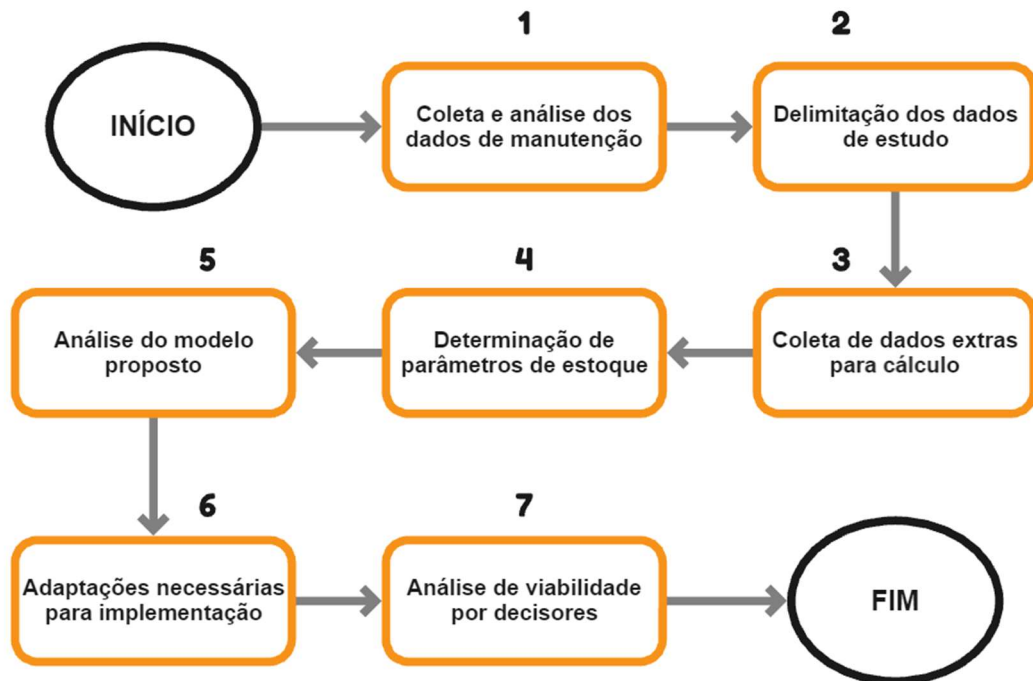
INÍCIO

1
Coleta e análise dos dados de manutenção

2
Delimitação dos dados de estudo

3
Coleta de dados extras para cálculo

4
Determinação de parâmetros de estoque

5
Análise do modelo proposto

6
Adaptações necessárias para implementação

7
Análise de viabilidade por decisores

FIM